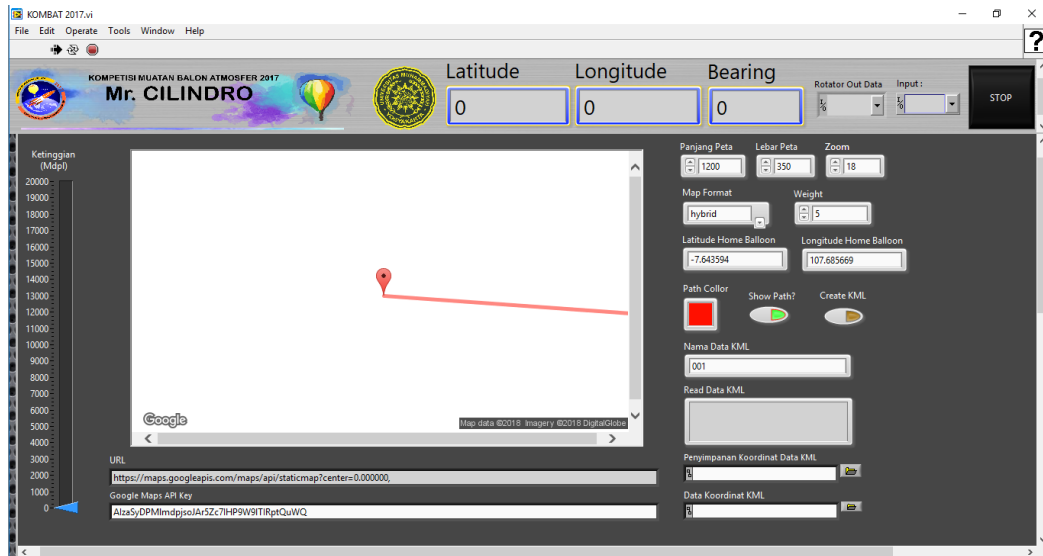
KOMBAT 2017.vi
File Edit Operate Tools Window Help

KOMPETISI MUATAN BALON ATMOSFER 2017
Mr. CILINDRO

Latitude
0
Longitude
0
Bearing
0
Rotator Out Data
Input :
STOP

Ketinggian (Mdpl)
20000
19000
18000
17000
16000
15000
14000
13000
12000
11000
10000
9000
8000
7000
6000
5000
4000
3000
2000
1000
0

Google
Map data ©2018 Imagery ©2018 DigitalGlobe

URL
https://maps.googleapis.com/maps/api/staticmap?center=0.000000,
Google Maps API Key
AIzaSyDPMImdpjsoJAr5Zc7IHP9W9ITIRptQuWQ

Panjang Peta
1200
Lebar Peta
350
Zoom
18
Map Format
hybrid
Weight
5
Latitude Home Balloon
-7.643594
Longitude Home Balloon
107.685669
Path Collor
Show Path?
Create KML
Nama Data KML
001
Read Data KML
Penyimpanan Koordinat Data KML
Data Koordinat KML